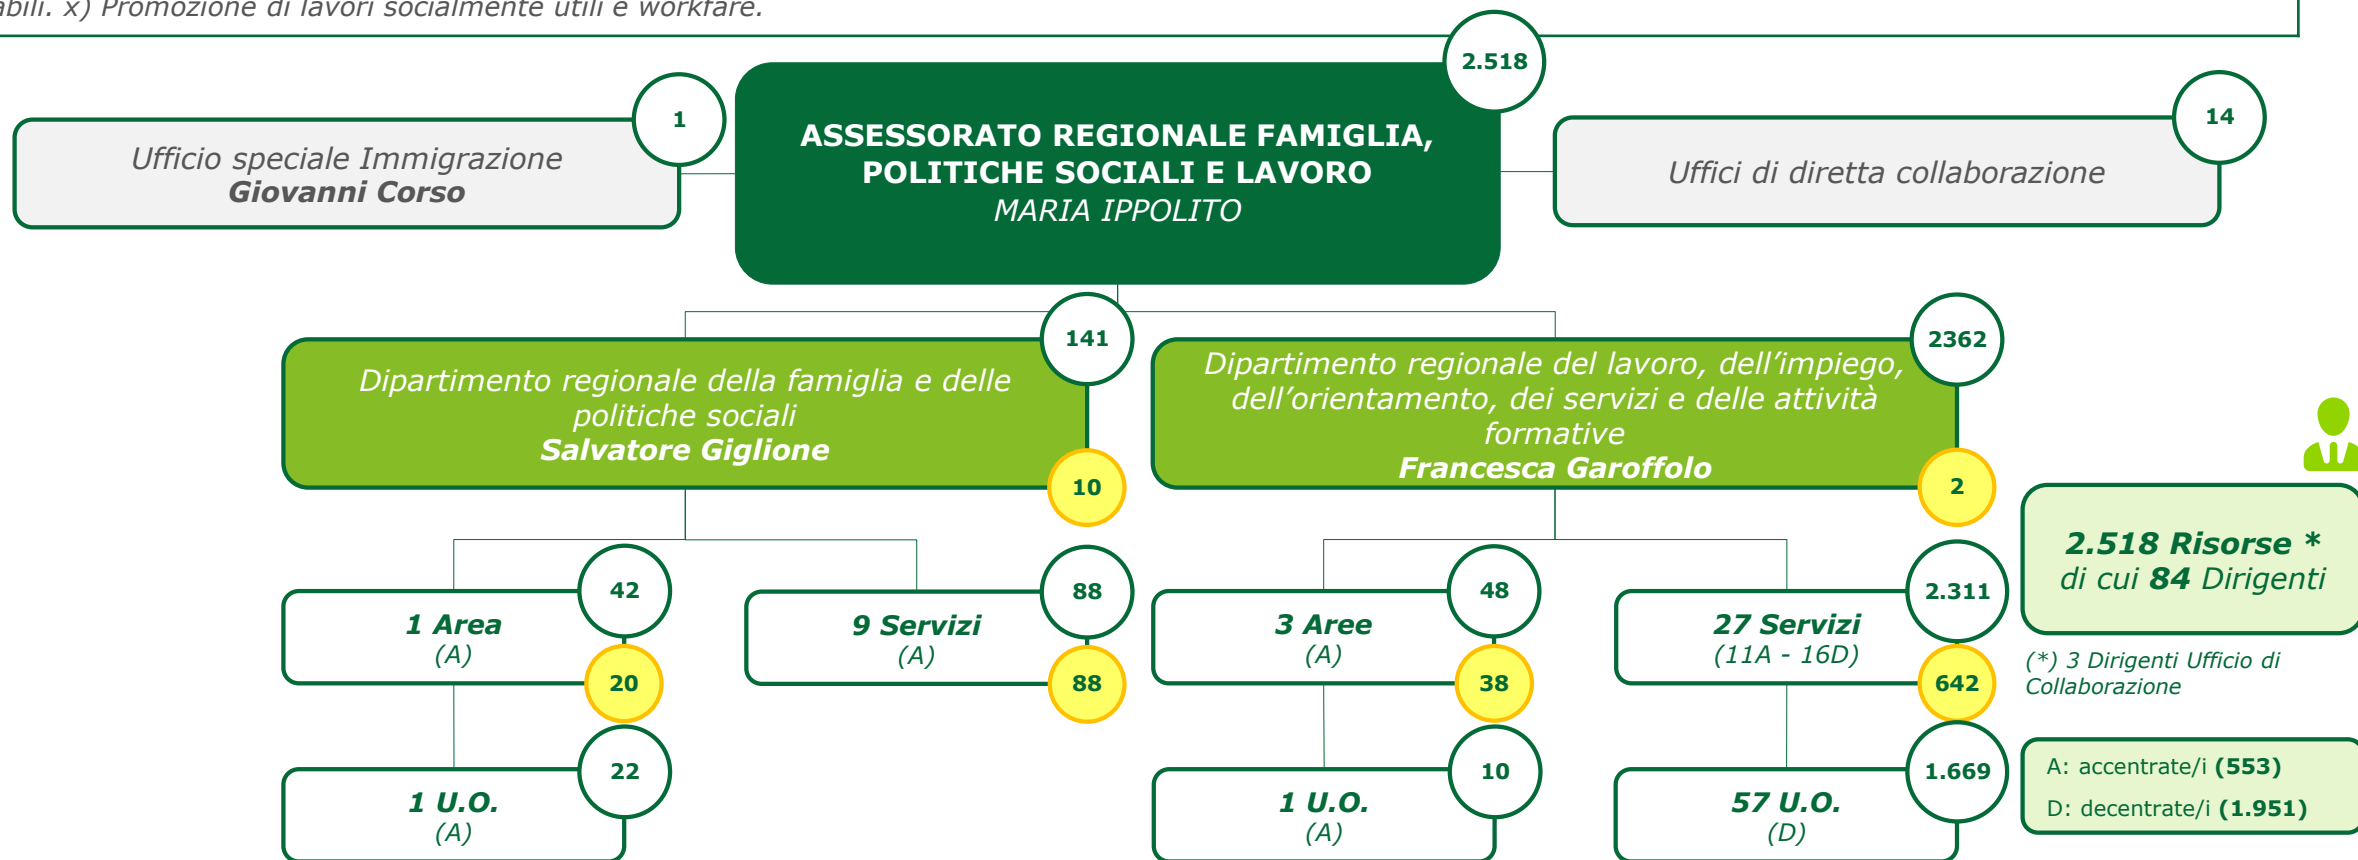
abili. x) Promozione di lavori socialmente utili e workfare.

2.518

ASSESSORATO REGIONALE FAMIGLIA, POLITICHE SOCIALI E LAVORO
MARIA IPPOLITO

1

Ufficio speciale Immigrazione
Giovanni Corso

14

Uffici di diretta collaborazione

141

Dipartimento regionale della famiglia e delle politiche sociali
Salvatore Giglione

10

2362

Dipartimento regionale del lavoro, dell'impiego, dell'orientamento, dei servizi e delle attività formative
Francesca Garoffolo

2

2.518 Risorse *
di cui 84 Dirigenti

(*) 3 Dirigenti Ufficio di Collaborazione

42

1 Area
(A)

20

88

9 Servizi
(A)

88

48

3 Aree
(A)

38

2.311

27 Servizi
(11A - 16D)

642

22

1 U.O.
(A)

10

1 U.O.
(A)

1.669

57 U.O.
(D)

A: accentrate/i (553)
D: decentrate/i (1.951)